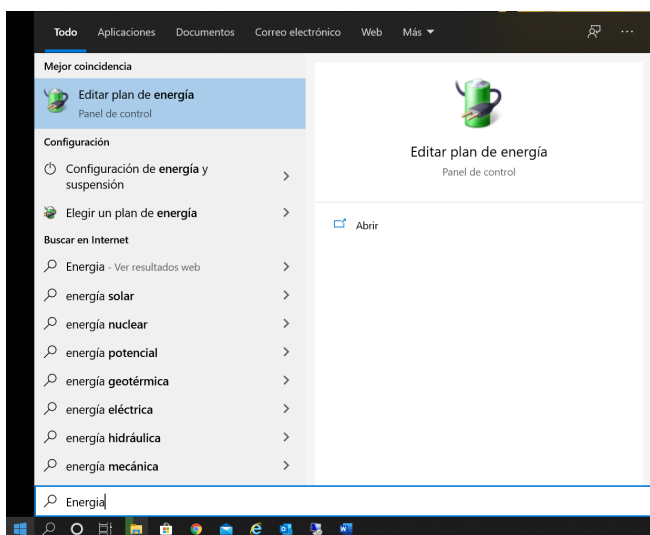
Todo Aplicaciones Documentos Correo electrónico Web Más

Mejor coincidencia

Editar plan de energía
Panel de control

Configuración

Configuración de energía y suspensión

Elegir un plan de energía

Buscar en Internet

Energia - Ver resultados web

energía solar

energía nuclear

energía potencial

energía geotérmica

energía eléctrica

energía hidráulica

energía mecánica

Editar plan de energía
Panel de control

Abrir

Energia